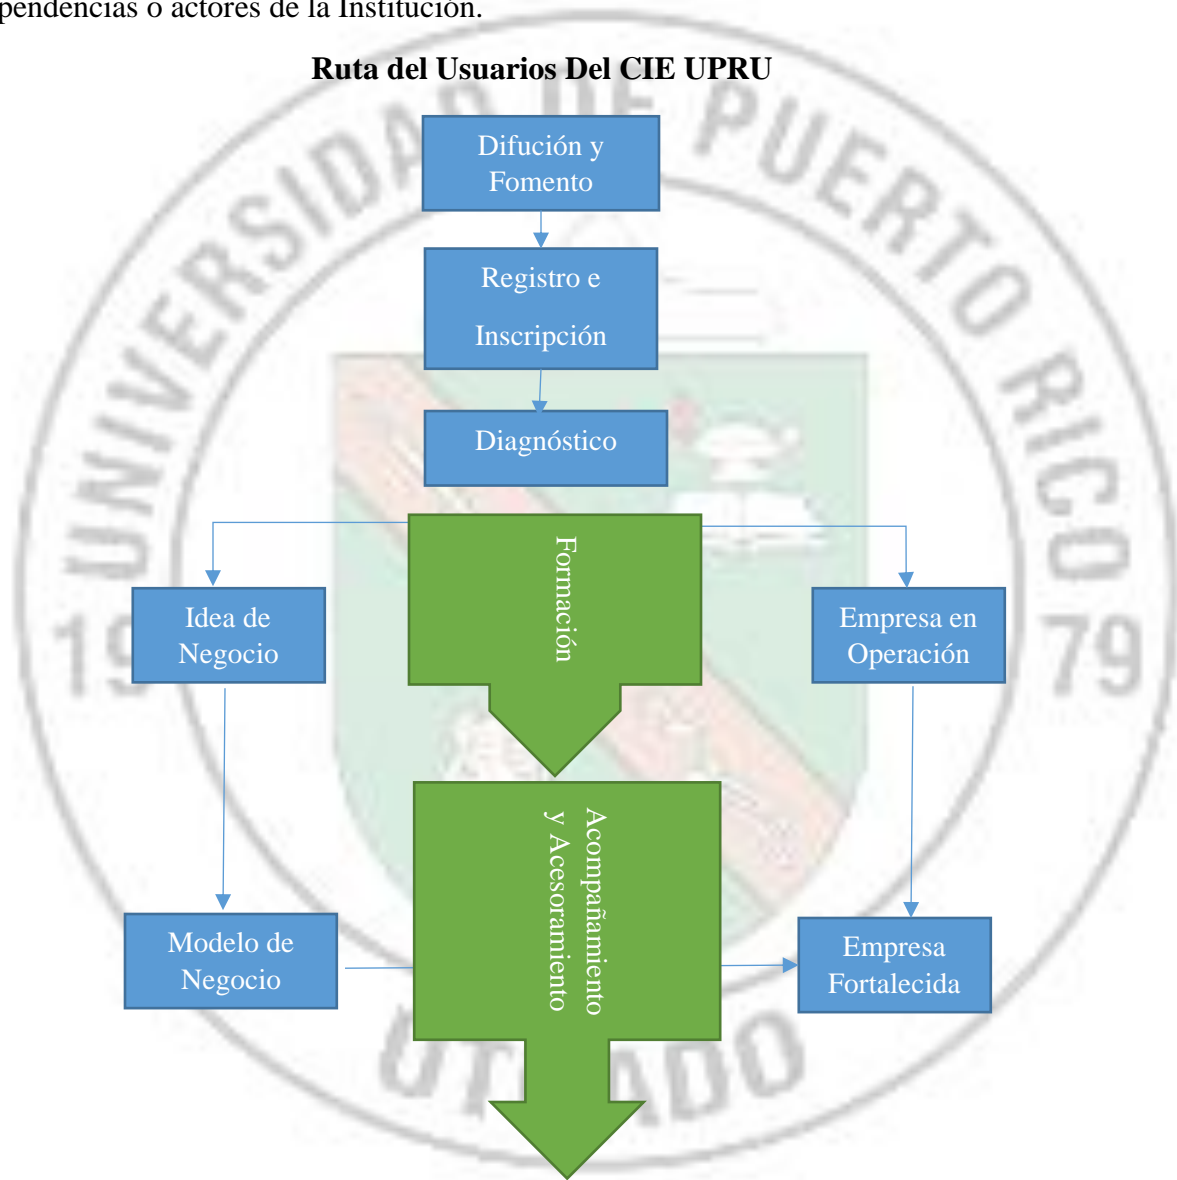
pendencias o actores de la Institución.

Ruta del Usuarios Del CIE UPRU

Difución y Fomento

Registro e Inscripción

Diagnóstico

Idea de Negocio

Formación

Empresa en Operación

Modelo de Negocio

Acompañamiento y Acesoramiento

Empresa Fortalecida

UNIVERSIDAD DE PUERTO RICO
1979
UTUADO